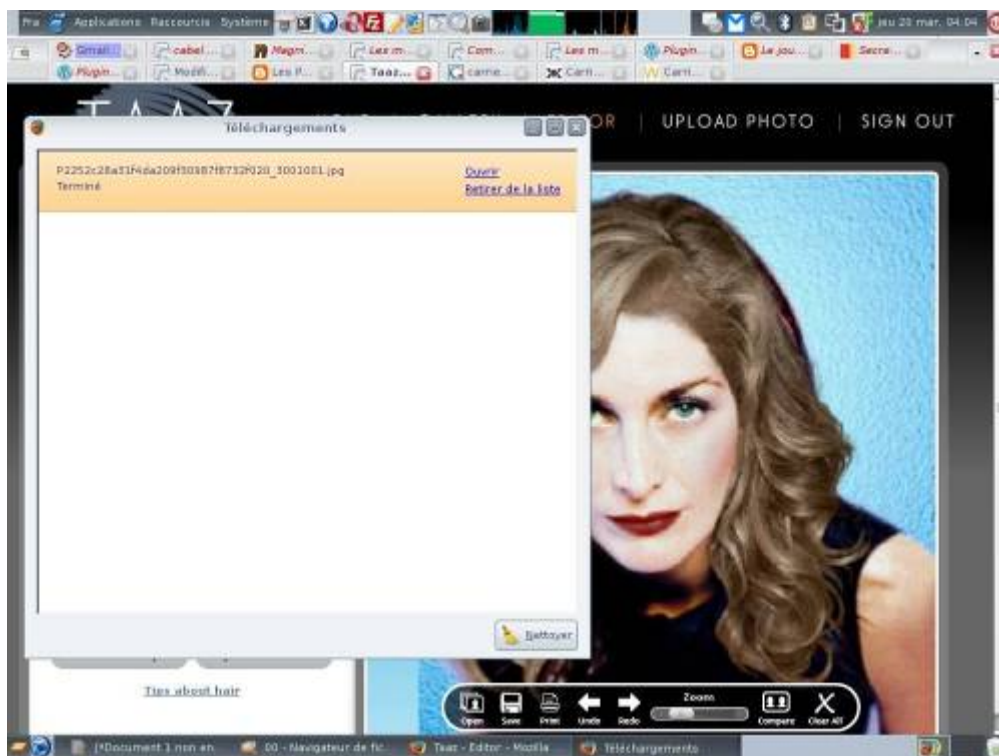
Applications Raccourcis Système jeu 20 mar, 04:04

Gmail cabel Magn Les m Com Les m Plugin Le jou Secre
Plugin Modif Les P Taaz carne Carn Carn

OR | UPLOAD PHOTO | SIGN OUT

Téléchargements

P2252c28a31f4da209f50987f8732f020_3001001.jpg
Terminé

Ouvrir
Retirer de la liste

Nettoyer

Tips about hair

Open Save Print Undo Redo Zoom Compare Clear All

[*Document 1 non en 00 - Navigateur de fic Taaz - Editor - Mozilla Téléchargements